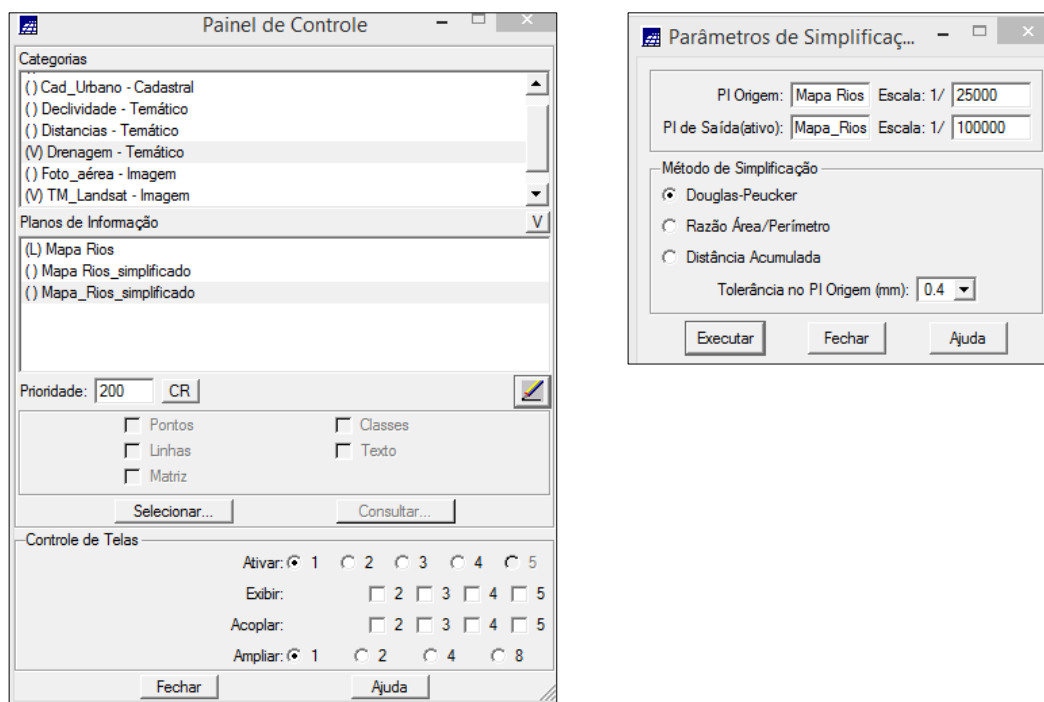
Painel de Controle

Categorias
() Cad_Urbano - Cadastral
() Declividade - Temático
() Distancias - Temático
(V) Drenagem - Temático
() Foto_aérea - Imagem
(V) TM_Landsat - Imagem

Planos de Informação
V
(L) Mapa Rios
() Mapa Rios_simplificado
() Mapa_Rios_simplificado

Prioridade: 200 CR

Pontos
Classes
Linhas
Texto
Matriz

Selecionar...
Consultar...

Controle de Telas
Ativar: 1 2 3 4 5
Exibir: 2 3 4 5
Acoplar: 2 3 4 5
Ampliar: 1 2 4 8

Fechar
Ajuda

Parâmetros de Simplificaç...

PI Origem: Mapa Rios Escala: 1/ 25000
PI de Saída(ativo): Mapa_Rios Escala: 1/ 100000

Método de Simplificação
Douglas-Peucker
Razão Área/Perímetro
Distância Acumulada
Tolerância no PI Origem (mm): 0.4

Executar
Fechar
Ajuda